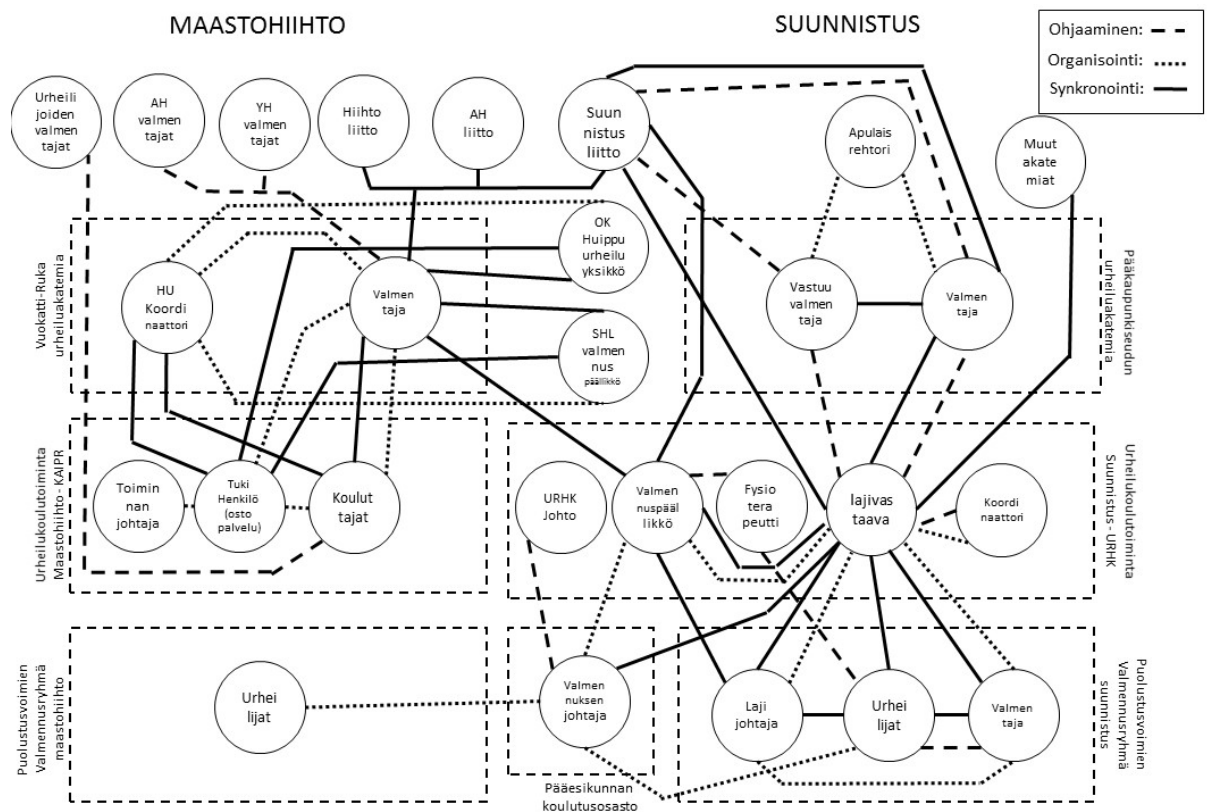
MAASTOHIIHTO

SUUNNISTUS

Ohjaaminen:
Organisointi:
Synkronointi:

Urheilijoiden valmentajat

AH valmentajat

YH valmentajat

Hiihtoliitto

AH liitto

Suunnistusliitto

Apulaisrehtori

Muut akatemiat

Vuokatti-Ruka urheiluakatemia

HU Koordinaattori

Valmentaja

OK Huippu urheiluyksikkö

SHL valmennus päällikkö

Vastuuvalmentaja

Valmentaja

Pääkaupunkiseudun urheiluakatemia

Urheilukoulutoiminta Maastohiihto - KAIPR

Toiminnanjohtaja

Tuki Henkilö (osto palvelu)

Koulutustajat

URHK Johto

Valmennuspäällikkö

Fysioterapeutti

lajivastaava

Koordinaattori

Urheilukoulutoiminta Suunnistus - URHK

Puolustusvoimien Valmennusryhmä maastohiihto

Urheilijat

Valmennuksen johtaja

Lajijohtaja

Urheilijat

Valmentaja

Puolustusvoimien Valmennusryhmä suunnistus

Pääesikunnan koulutusosasto